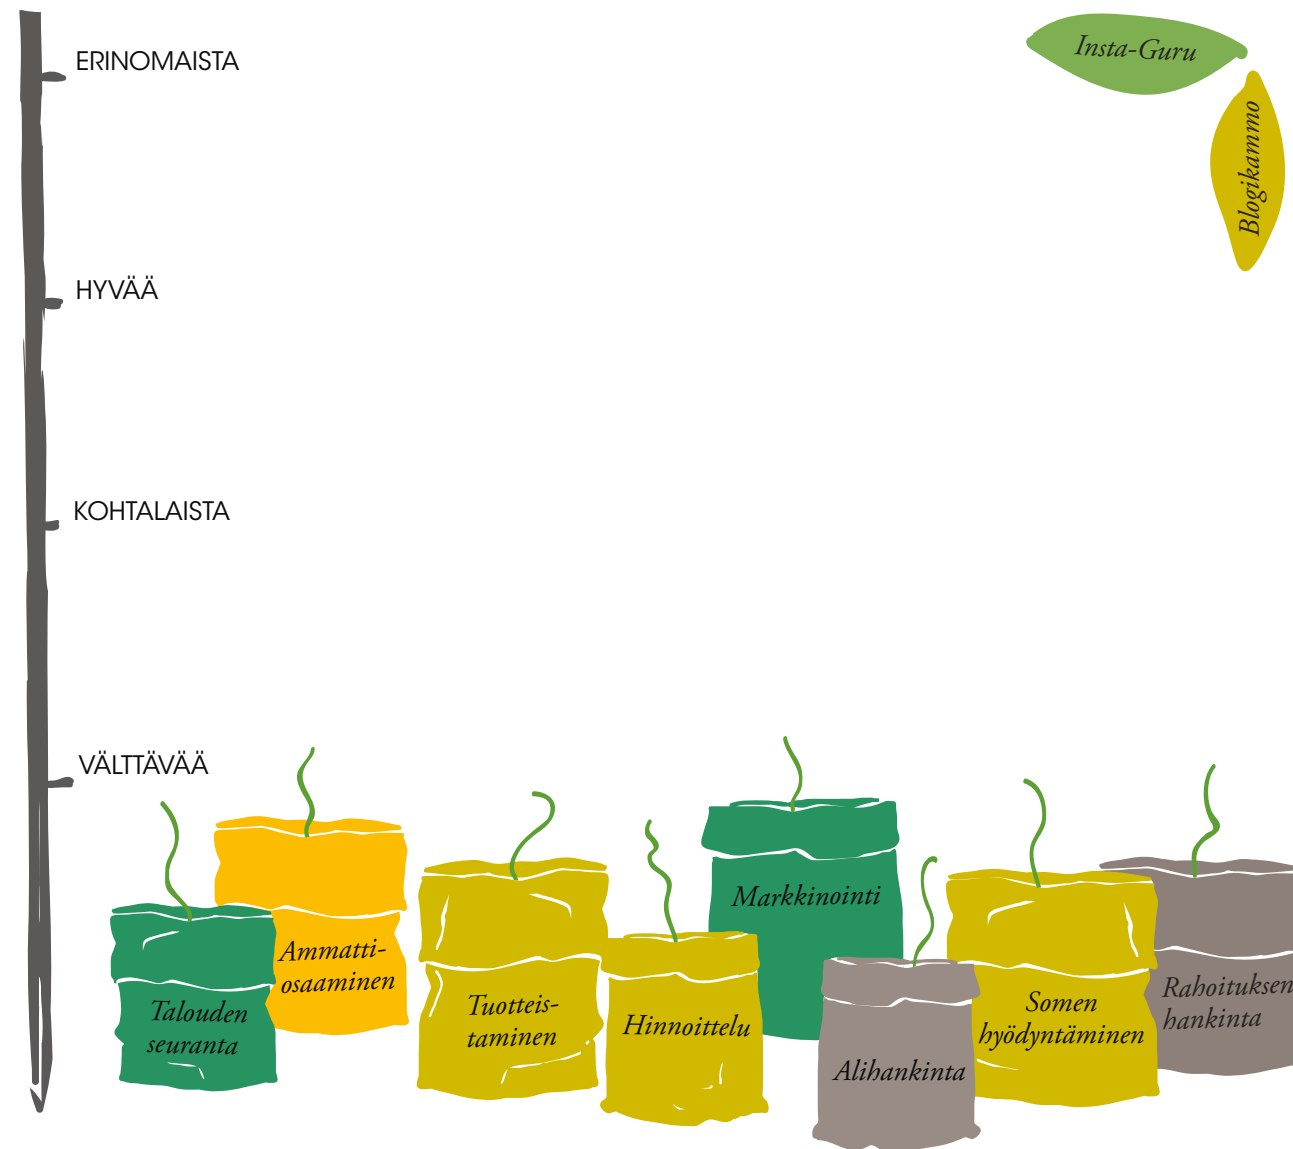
ERINOMAISTA

Insta-Guru

Blogikammo

HYVÄÄ

KOHTALAISTA

VÄLTTÄVÄÄ

Talouden seuranta

Ammatti-osaaminen

Tuotteis-taminen

Hinnoittelu

Markkinointi

Alihankinta

Somen hyödyntäminen

Rahoituksen hankinta